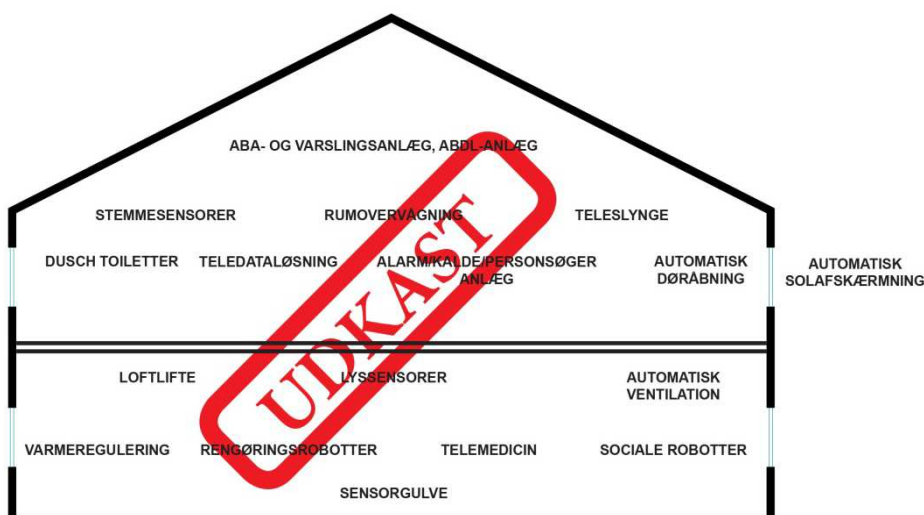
ABA- OG VARSLINGSANLÆG, ABDL-ANLÆG

STEMMESENSORER

RUMOVERVÅGNING

TELESLYNGE

DUSCH TOILETTER

TELEDATALØSNING

ALARM/KALDE/PERSONSØGER ANLÆG

AUTOMATISK DØRÅBNING

AUTOMATISK SOLAFSKÆRMNING

UDKAST

LOFTLIFTE

LYSSENSORER

AUTOMATISK VENTILATION

VARMEREGULERING

RENGØRINGSROBOTTER

TELEMEDICIN

SOCIALE ROBOTTER

SENSORGULVE